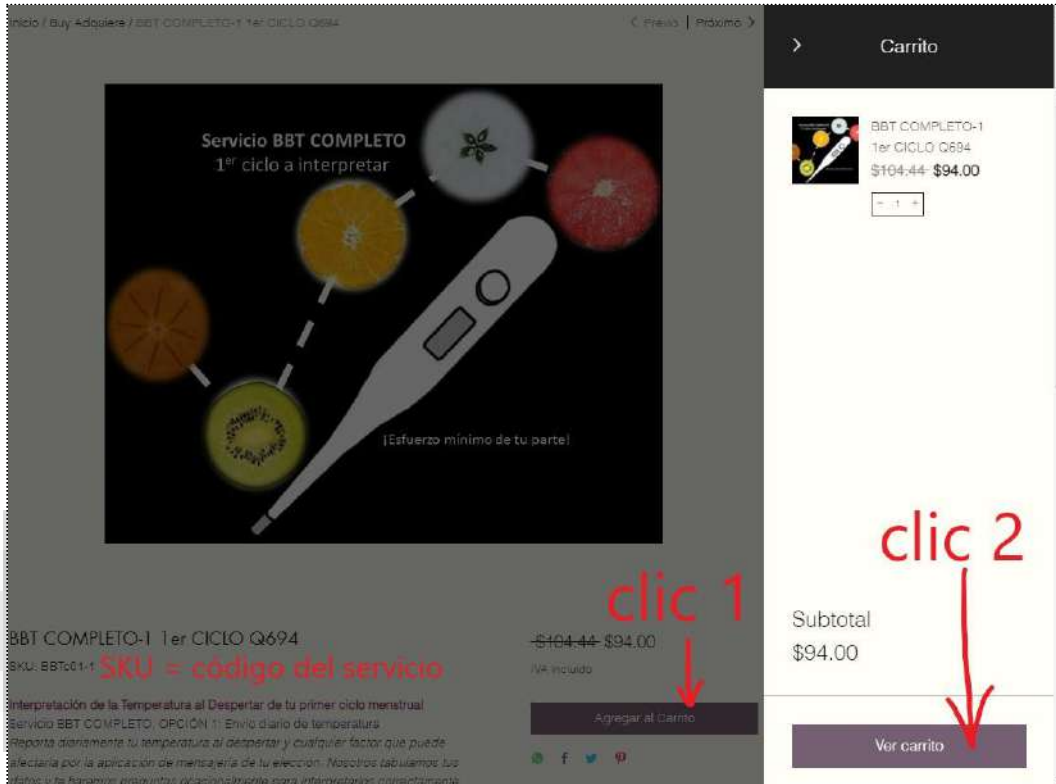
Inicio / Buy Adquiere / BBT COMPLETO-1 1er CICLO Q694

< Previo | Próximo >

Servicio BBT COMPLETO
1$^{er}$ ciclo a interpretar

¡Esfuerzo mínimo de tu parte!

BBT COMPLETO-1 1er CICLO Q694

SKU: BBTc01-1 SKU = código del servicio

~~$104.44~~ $94.00

IVA incluido

clic 1

Agregar al Carrito

Interpretación de la Temperatura al Despertar de tu primer ciclo menstrual
Servicio BBT COMPLETO: OPCIÓN 1: Envío diario de temperatura
Reporta diariamente tu temperatura al despertar y cualquier factor que puede afectaria por la aplicación de mensajería de tu elección. Nosotros tabulamos tus datos y te haremos preguntas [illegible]

> Carrito

BBT COMPLETO-1 1er CICLO Q694
~~$104.44~~ $94.00

- 1 +

clic 2

Subtotal
$94.00

Ver carrito